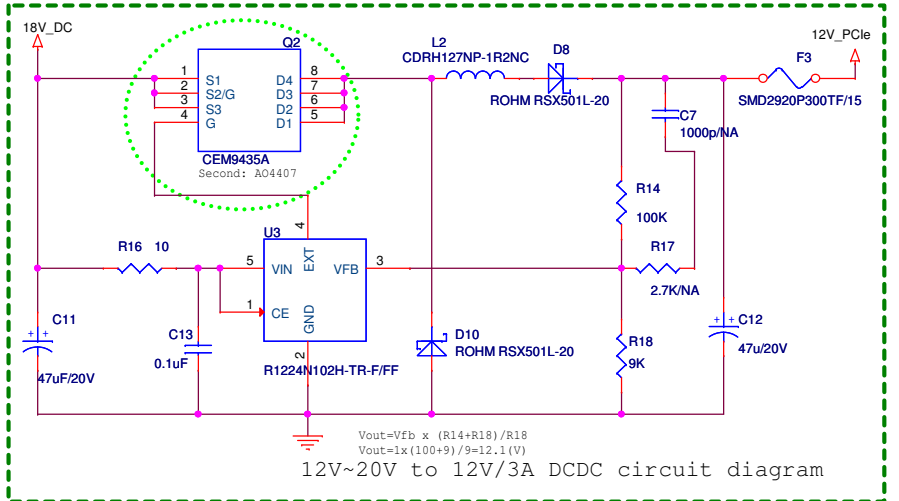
18V_DC

Q2
1 S1
2 S2/G
3 S3
4 G
D4 8
D3 7
D2 6
D1 5
CEM9435A
Second: AO4407

L2
CDRH127NP-1R2NC

D8
ROHM RSX501L-20

12V_PCIe
F3
SMD2920P300TF/15

C7
1000p/NA

R14
100K

R17
2.7K/NA

R16 10

U3
4
EXT
5 VIN
VFB 3
1 CE
GND
2
R1224N102H-TR-F/FF

C11
47uF/20V

C13
0.1uF

D10
ROHM RSX501L-20

R18
9K

C12
47u/20V

Vout=Vfb x (R14+R18)/R18
Vout=1x(100+9)/9=12.1(V)

12V~20V to 12V/3A DCDC circuit diagram